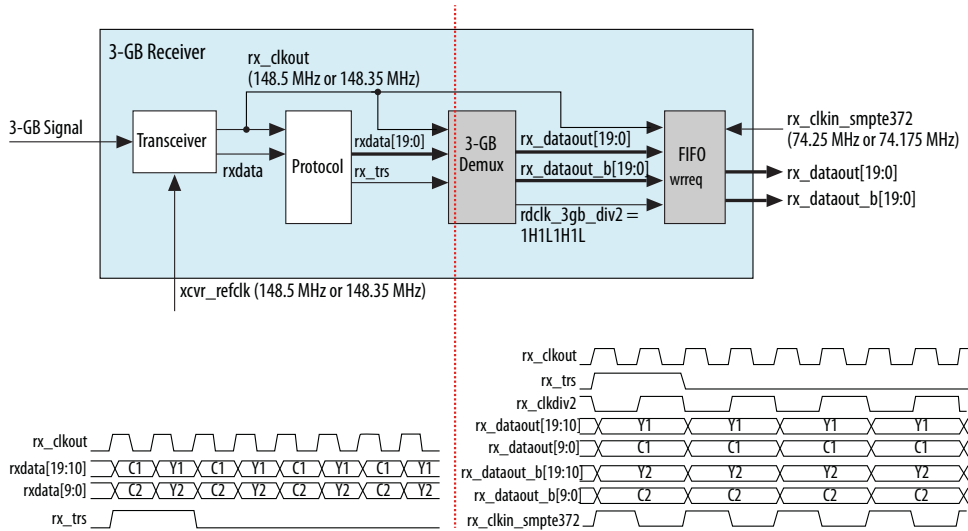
3-GB Receiver

rx_clkout
(148.5 MHz or 148.35 MHz)

3-GB Signal

Transceiver

rxdata

Protocol

rxdata[19:0]

rx_trs

3-GB
Demux

rx_dataout[19:0]

rx_dataout_b[19:0]

rdclk_3gb_div2 =
1H1L1H1L

FIFO

wrreq

rx_clkin_smpte372
(74.25 MHz or 74.175 MHz)

rx_dataout[19:0]

rx_dataout_b[19:0]

xcvr_refclk (148.5 MHz or 148.35 MHz)

rx_clkout
rxdata[19:10] C1 Y1 C1 Y1 C1 Y1 C1 Y1
rxdata[9:0] C2 Y2 C2 Y2 C2 Y2 C2 Y2
rx_trs

rx_clkout
rx_trs
rx_clkdiv2
rx_dataout[19:10] Y1 Y1 Y1 Y1
rx_dataout[9:0] C1 C1 C1 C1
rx_dataout_b[19:10] Y2 Y2 Y2 Y2
rx_dataout_b[9:0] C2 C2 C2 C2
rx_clkin_smpte372